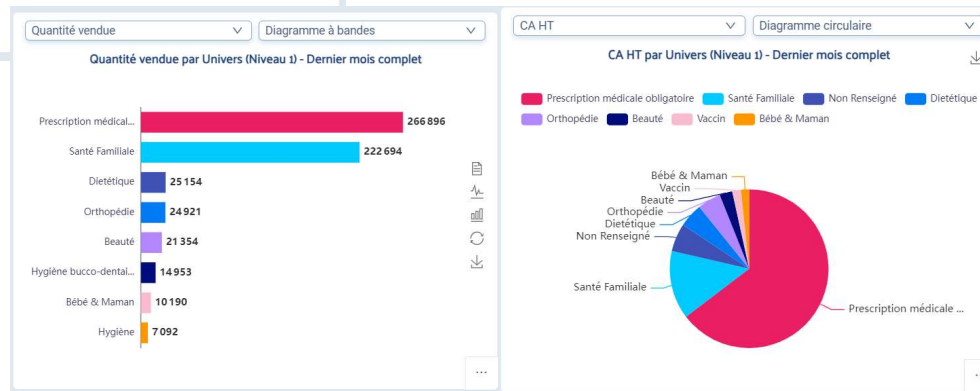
Quantité vendue
Diagramme à bandes

Quantité vendue par Univers (Niveau 1) - Dernier mois complet

| | |
|---|---|
| Prescription médical... | 266 896 |
| Santé Familiale | 222 694 |
| Dietétique | 25 154 |
| Orthopédie | 24 921 |
| Beauté | 21 354 |
| Hygiène bucco-dentai... | 14 953 |
| Bébé & Maman | 10 190 |
| Hygiène | 7 092 |

...

CA HT
Diagramme circulaire

CA HT par Univers (Niveau 1) - Dernier mois complet

Prescription médicale obligatoire
Santé Familiale
Non Renseigné
Dietétique
Orthopédie
Beauté
Vaccin
Bébé & Maman

Bébé & Maman
Vaccin
Beauté
Orthopédie
Dietétique
Non Renseigné
Santé Familiale
Prescription médicale ...